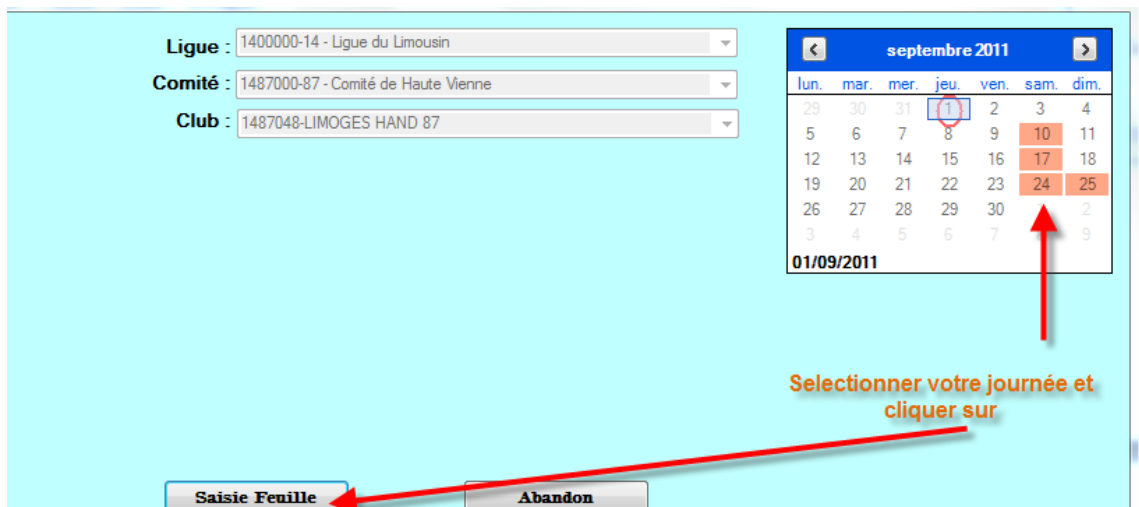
Ligue : 1400000-14 - Ligue du Limousin

Comité : 1487000-87 - Comité de Haute Vienne

Club : 1487048-LIMOGES HAND 87

septembre 2011

| lun. | mar. | mer. | jeu. | ven. | sam. | dim. |
|---|---|---|---|---|---|---|
| 29 | 30 | 31 | 1 | 2 | 3 | 4 |
| 5 | 6 | 7 | 8 | 9 | 10 | 11 |
| 12 | 13 | 14 | 15 | 16 | 17 | 18 |
| 19 | 20 | 21 | 22 | 23 | 24 | 25 |
| 26 | 27 | 28 | 29 | 30 | | 2 |
| 3 | 4 | 5 | 6 | 7 | | 9 |

01/09/2011

Selectionner votre journée et cliquer sur

Saisie Feuille

Abandon